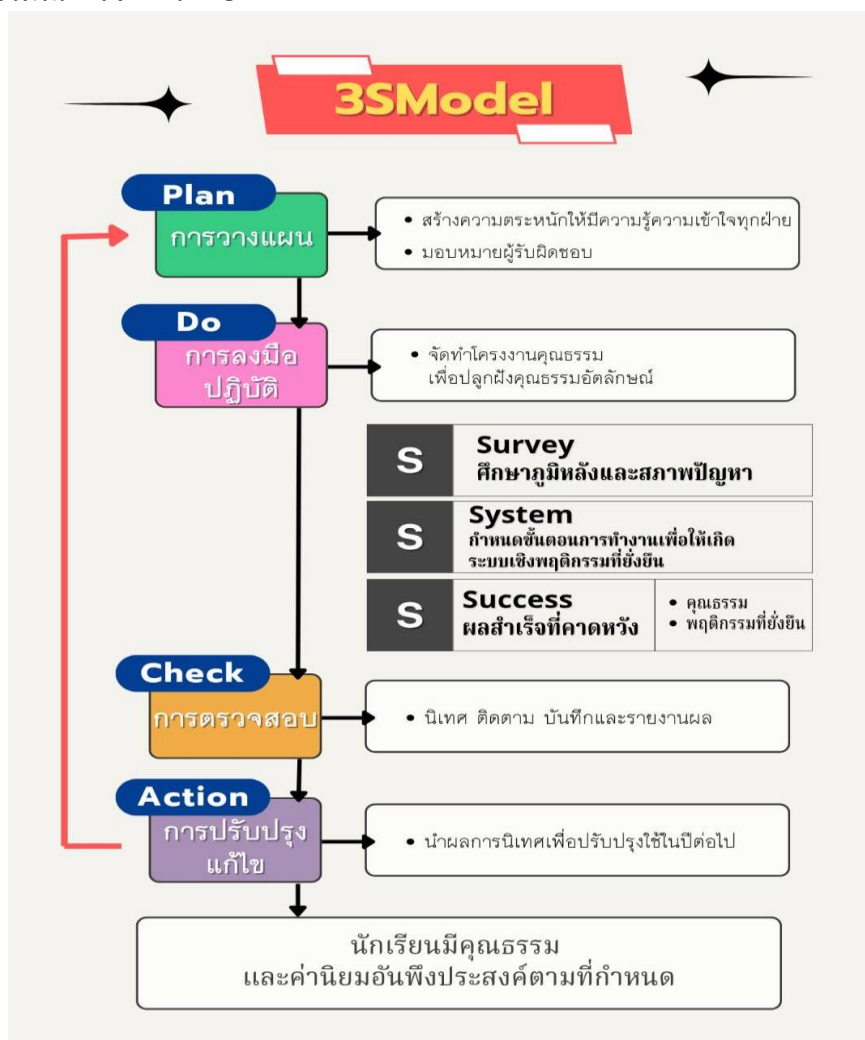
3SModel

Plan
การวางแผน

• สร้างความตระหนักให้มีความรู้ความเข้าใจทุกฝ่าย
• มอบหมายผู้รับผิดชอบ

Do
การลงมือปฏิบัติ

• จัดทำโครงงานคุณธรรม เพื่อปลูกฝังคุณธรรมอัตลักษณ์

S Survey
ศึกษาภูมิหลังและสภาพปัญหา

S System
กำหนดขั้นตอนการทำงานเพื่อให้เกิดระบบเชิงพฤติกรรมที่ยั่งยืน

S Success
ผลสำเร็จที่คาดหวัง
• คุณธรรม
• พฤติกรรมที่ยั่งยืน

Check
การตรวจสอบ

• นิเทศ ติดตาม บันทึกและรายงานผล

Action
การปรับปรุงแก้ไข

• นำผลการนิเทศเพื่อปรับปรุงใช้ในปีต่อไป

นักเรียนมีคุณธรรม
และค่านิยมอันพึงประสงค์ตามที่กำหนด